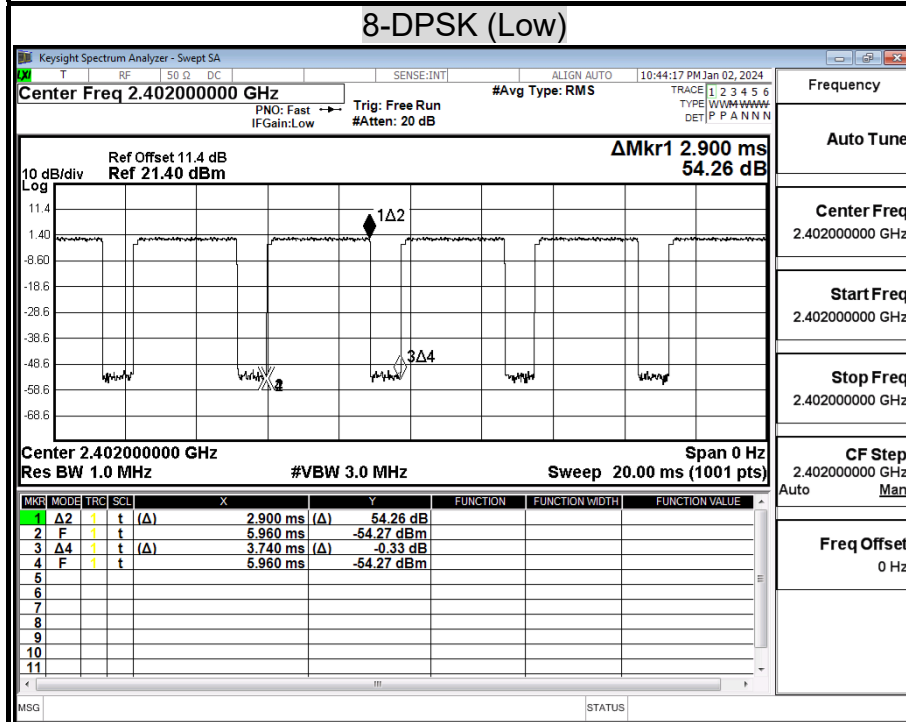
8-DPSK (Low)

Keysight Spectrum Analyzer - Swept SA

LXI T RF 50 Ω DC SENSE:INT ALIGN AUTO 10:44:17 PM Jan 02, 2024

Center Freq 2.402000000 GHz

PNO: Fast
IFGain:Low

Trig: Free Run
#Atten: 20 dB

#Avg Type: RMS

TRACE 1 2 3 4 5 6
TYPE WWWWWW
DET P P A N N N

Frequency

ΔMkr1 2.900 ms
54.26 dB

Ref Offset 11.4 dB
10 dB/div Ref 21.40 dBm
Log

11.4
1.40
-8.60
-18.6
-28.6
-38.6
-48.6
-58.6
-68.6

1Δ2
3Δ4

Center 2.402000000 GHz
Res BW 1.0 MHz
#VBW 3.0 MHz
Span 0 Hz
Sweep 20.00 ms (1001 pts)

Auto Tune

Center Freq
2.402000000 GHz

Start Freq
2.402000000 GHz

Stop Freq
2.402000000 GHz

CF Step
2.402000000 GHz
Auto Man

Freq Offset
0 Hz

| MKR | MODE | TRC | SCL | X | | Y | FUNCTION | FUNCTION WIDTH | FUNCTION VALUE |
|---|---|---|---|---|---|---|---|---|---|
| 1 | Δ2 | 1 | t | (Δ) | 2.900 ms | (Δ) 54.26 dB | | | |
| 2 | F | 1 | t | | 5.960 ms | -54.27 dBm | | | |
| 3 | Δ4 | 1 | t | (Δ) | 3.740 ms | (Δ) -0.33 dB | | | |
| 4 | F | 1 | t | | 5.960 ms | -54.27 dBm | | | |
| 5 | | | | | | | | | |
| 6 | | | | | | | | | |
| 7 | | | | | | | | | |
| 8 | | | | | | | | | |
| 9 | | | | | | | | | |
| 10 | | | | | | | | | |
| 11 | | | | | | | | | |

MSG STATUS